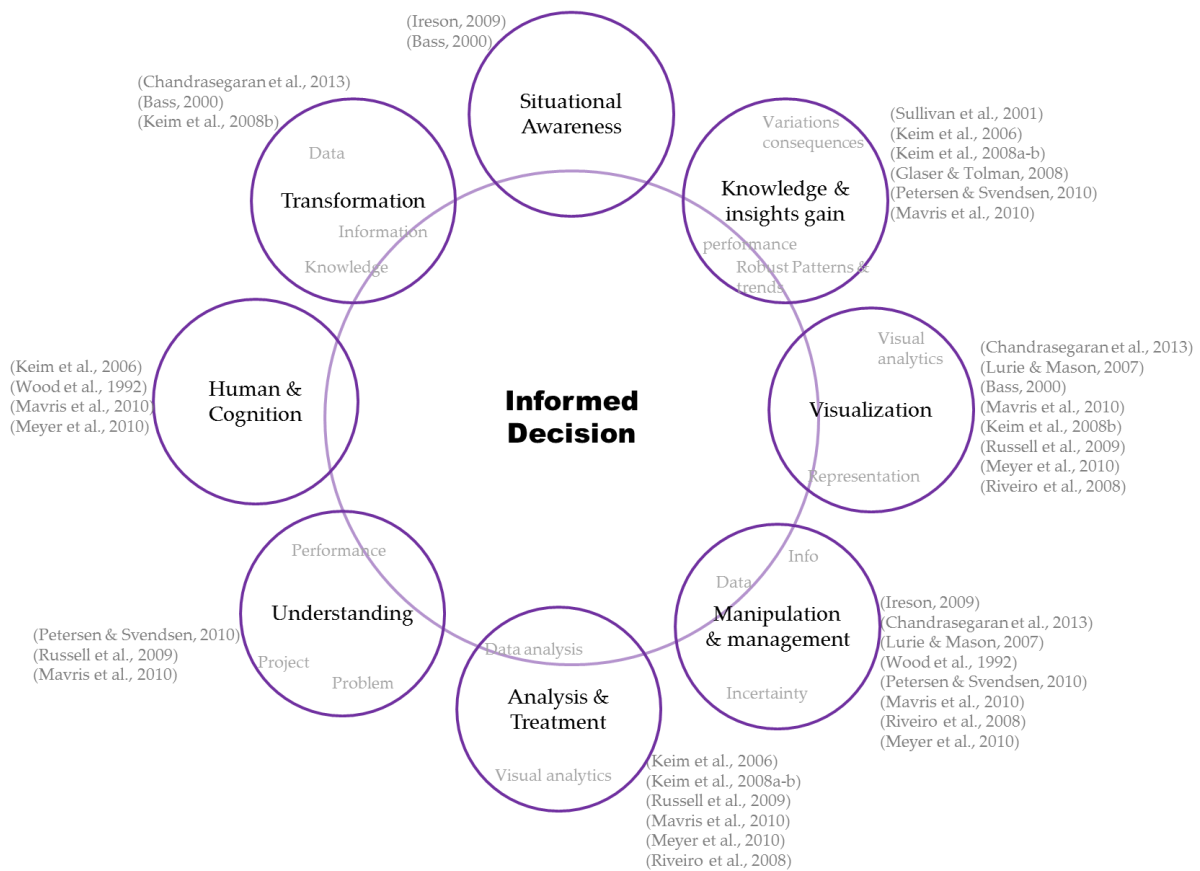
(Ireson, 2009)
(Bass, 2000)

Situational Awareness

(Chandrasegaran et al., 2013)
(Bass, 2000)
(Keim et al., 2008b)

Data

Transformation

Information

Knowledge

Variations consequences

Knowledge & insights gain

performance

Robust Patterns & trends

(Sullivan et al., 2001)
(Keim et al., 2006)
(Keim et al., 2008a-b)
(Glaser & Tolman, 2008)
(Petersen & Svendsen, 2010)
(Mavris et al., 2010)

(Keim et al., 2006)
(Wood et al., 1992)
(Mavris et al., 2010)
(Meyer et al., 2010)

Human & Cognition

Informed Decision

Visual analytics

Visualization

Representation

(Chandrasegaran et al., 2013)
(Lurie & Mason, 2007)
(Bass, 2000)
(Mavris et al., 2010)
(Keim et al., 2008b)
(Russell et al., 2009)
(Meyer et al., 2010)
(Riveiro et al., 2008)

Performance

Understanding

Project

Problem

(Petersen & Svendsen, 2010)
(Russell et al., 2009)
(Mavris et al., 2010)

Info

Data

Manipulation & management

Incertainty

(Ireson, 2009)
(Chandrasegaran et al., 2013)
(Lurie & Mason, 2007)
(Wood et al., 1992)
(Petersen & Svendsen, 2010)
(Mavris et al., 2010)
(Riveiro et al., 2008)
(Meyer et al., 2010)

Data analysis

Analysis & Treatment

Visual analytics

(Keim et al., 2006)
(Keim et al., 2008a-b)
(Russell et al., 2009)
(Mavris et al., 2010)
(Meyer et al., 2010)
(Riveiro et al., 2008)